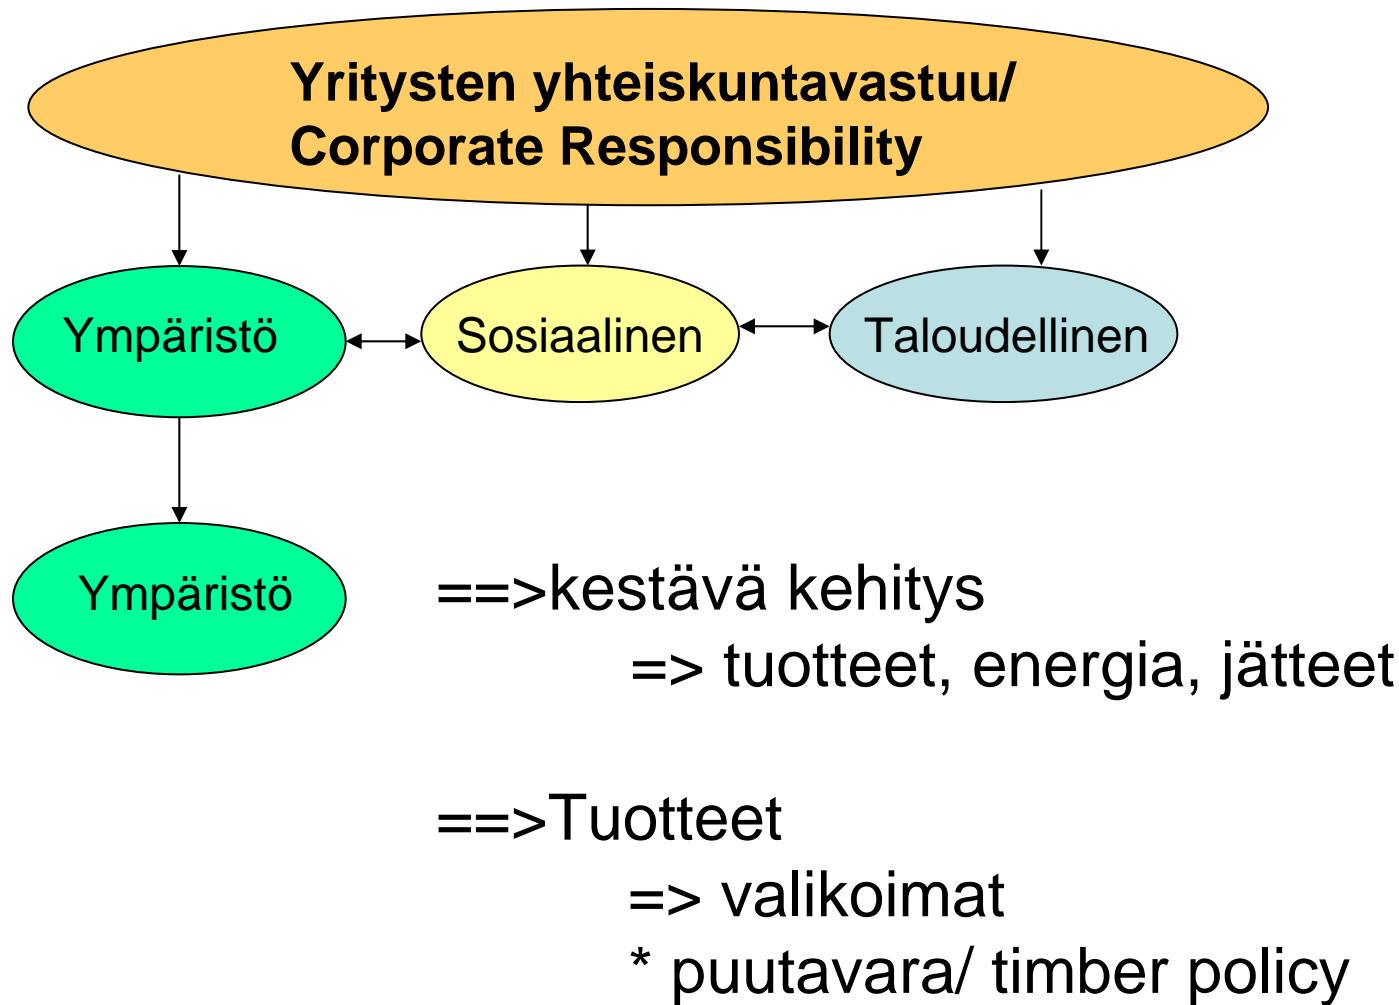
Yritysten yhteiskuntavastuu/
Corporate Responsibility

Ympäristö

Sosiaalinen

Taloudellinen

Ympäristö

==>kestävä kehitys
=> tuotteet, energia, jätteet

==>Tuotteet
=> valikoimat
* puutavara/ timber policy